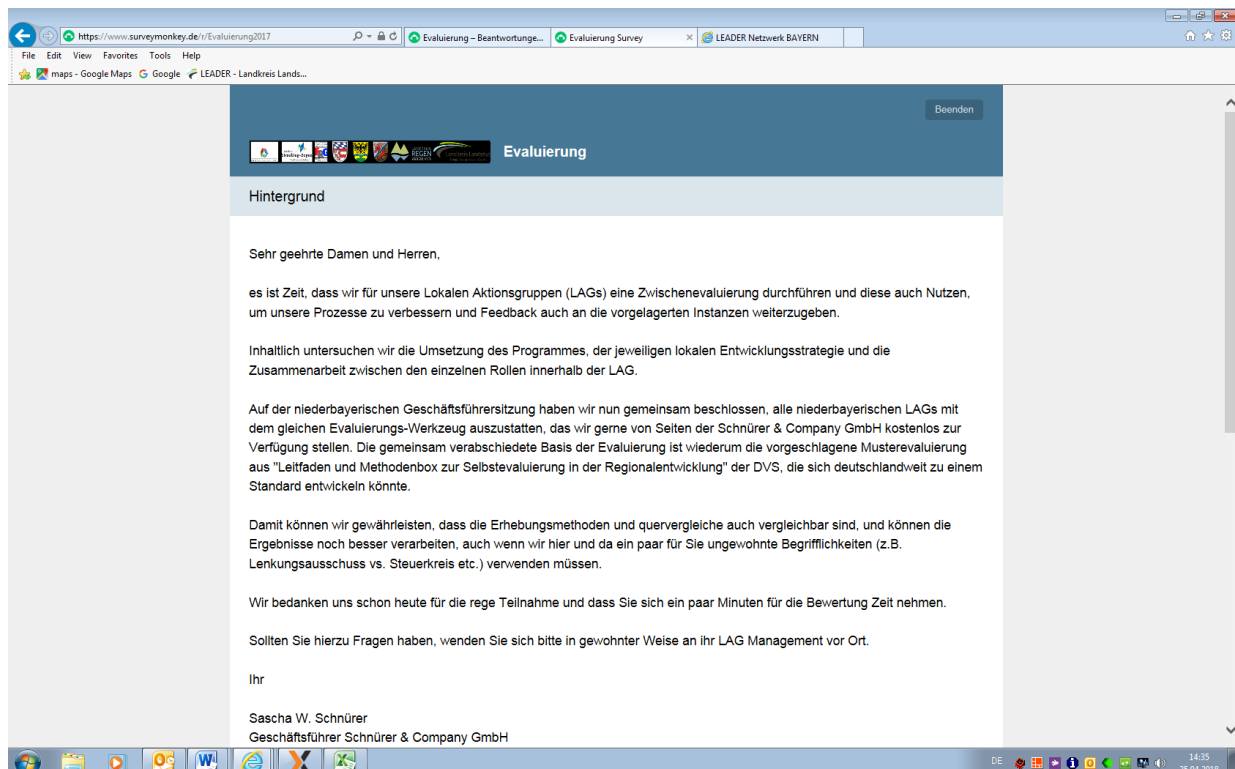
https://www.surveymonkey.de/r/Evaluierung2017

Evaluierung – Beantwortunge...

Evaluierung Survey

LEADER Netzwerk BAYERN

File Edit View Favorites Tools Help

maps - Google Maps Google LEADER - Landkreis Lands...

Beenden

Evaluierung

Hintergrund

Sehr geehrte Damen und Herren,

es ist Zeit, dass wir für unsere Lokalen Aktionsgruppen (LAGs) eine Zwischenevaluierung durchführen und diese auch Nutzen, um unsere Prozesse zu verbessern und Feedback auch an die vorgelagerten Instanzen weiterzugeben.

Inhaltlich untersuchen wir die Umsetzung des Programmes, der jeweiligen lokalen Entwicklungsstrategie und die Zusammenarbeit zwischen den einzelnen Rollen innerhalb der LAG.

Auf der niederbayerischen Geschäftsführersitzung haben wir nun gemeinsam beschlossen, alle niederbayerischen LAGs mit dem gleichen Evaluierungs-Werkzeug auszustatten, das wir gerne von Seiten der Schnürer & Company GmbH kostenlos zur Verfügung stellen. Die gemeinsam verabschiedete Basis der Evaluierung ist wiederum die vorgeschlagene Musterevaluierung aus "Leitfaden und Methodenbox zur Selbstevaluierung in der Regionalentwicklung" der DVS, die sich deutschlandweit zu einem Standard entwickeln könnte.

Damit können wir gewährleisten, dass die Erhebungsmethoden und quervergleiche auch vergleichbar sind, und können die Ergebnisse noch besser verarbeiten, auch wenn wir hier und da ein paar für Sie ungewohnte Begrifflichkeiten (z.B. Lenkungsausschuss vs. Steuerkreis etc.) verwenden müssen.

Wir bedanken uns schon heute für die rege Teilnahme und dass Sie sich ein paar Minuten für die Bewertung Zeit nehmen.

Sollten Sie hierzu Fragen haben, wenden Sie sich bitte in gewohnter Weise an ihr LAG Management vor Ort.

Ihr

Sascha W. Schnürer
Geschäftsführer Schnürer & Company GmbH

DE 14:35